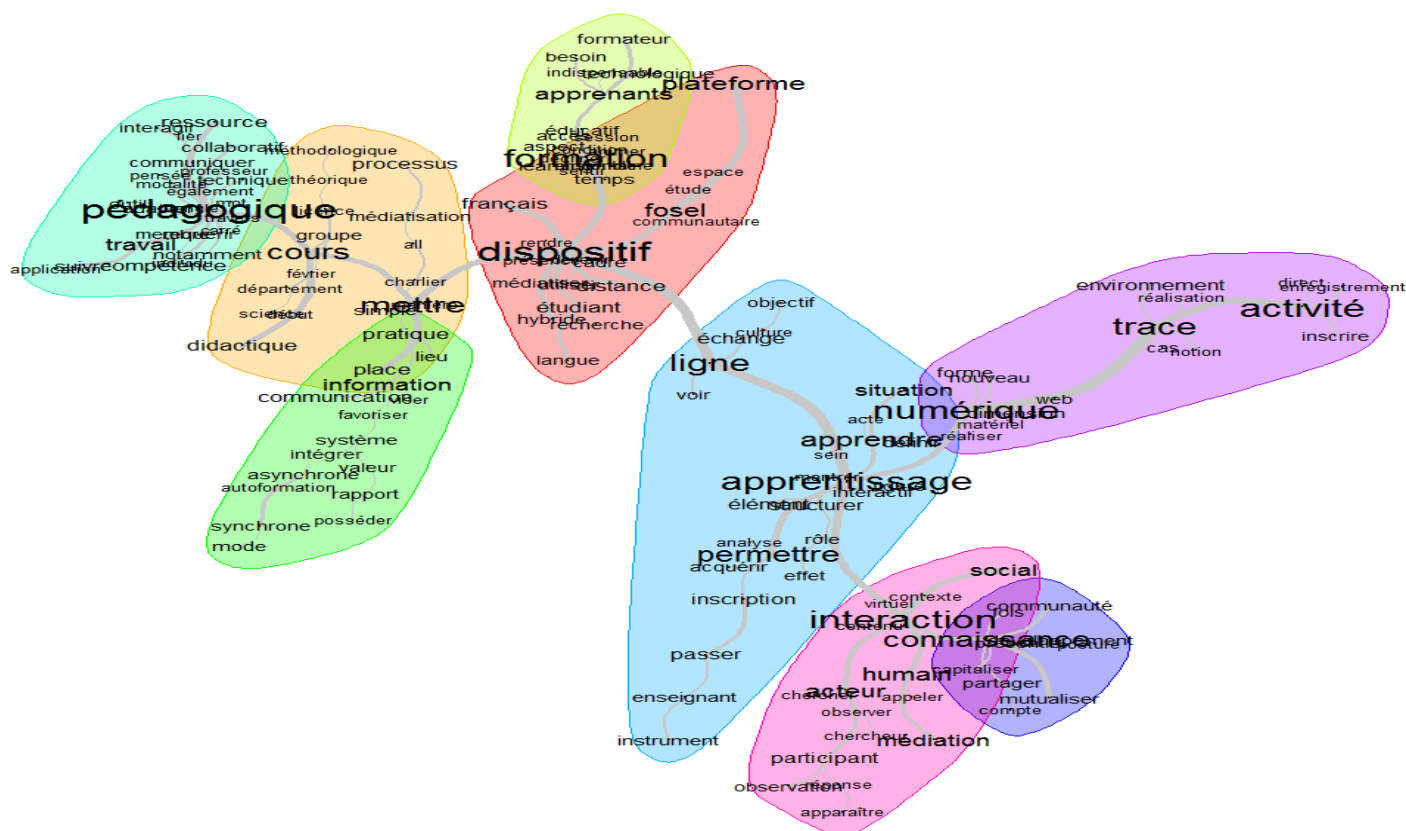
formateur
besoin
indispensable
technologique
plateforme
apprenants
éducatif
accès
session
aspect
formation
temps
espace
étude
fosel
communautaire
français
dispositif
rendre
présentiel
cadre
médiatiser
distance
étudiant
hybride
recherche
langue
ressource
interagir
lier
collaboratif
communiquer
professeur
pensée
technique
modalité
également
pédagogique
travail
carré
notamment
suivre
compétence
application
méthodologique
processus
théorique
médiatisation
cours
groupe
all
février
département
charlier
mettre
science
début
simple
pratique
didactique
lieu
place
information
communication
favoriser
système
intégrer
valeur
asynchrone
autoformation
rapport
synchrone
posséder
mode
objectif
culture
échange
ligne
voir
environnement
réalisation
direct
enregistrement
activité
trace
cas
notion
inscrire
forme
nouveau
situation
web
numérique
acte
matériel
réaliser
apprendre
sein
apprentissage
interactif
élément
structurer
analyse
rôle
permettre
acquérir
effet
inscription
social
contexte
virtuel
communauté
interaction
connaissance
humain
capitaliser
partager
passer
acteur
chercher
appeler
mutualiser
observer
compte
enseignant
chercheur
médiation
instrument
participant
réponse
observation
apparaître